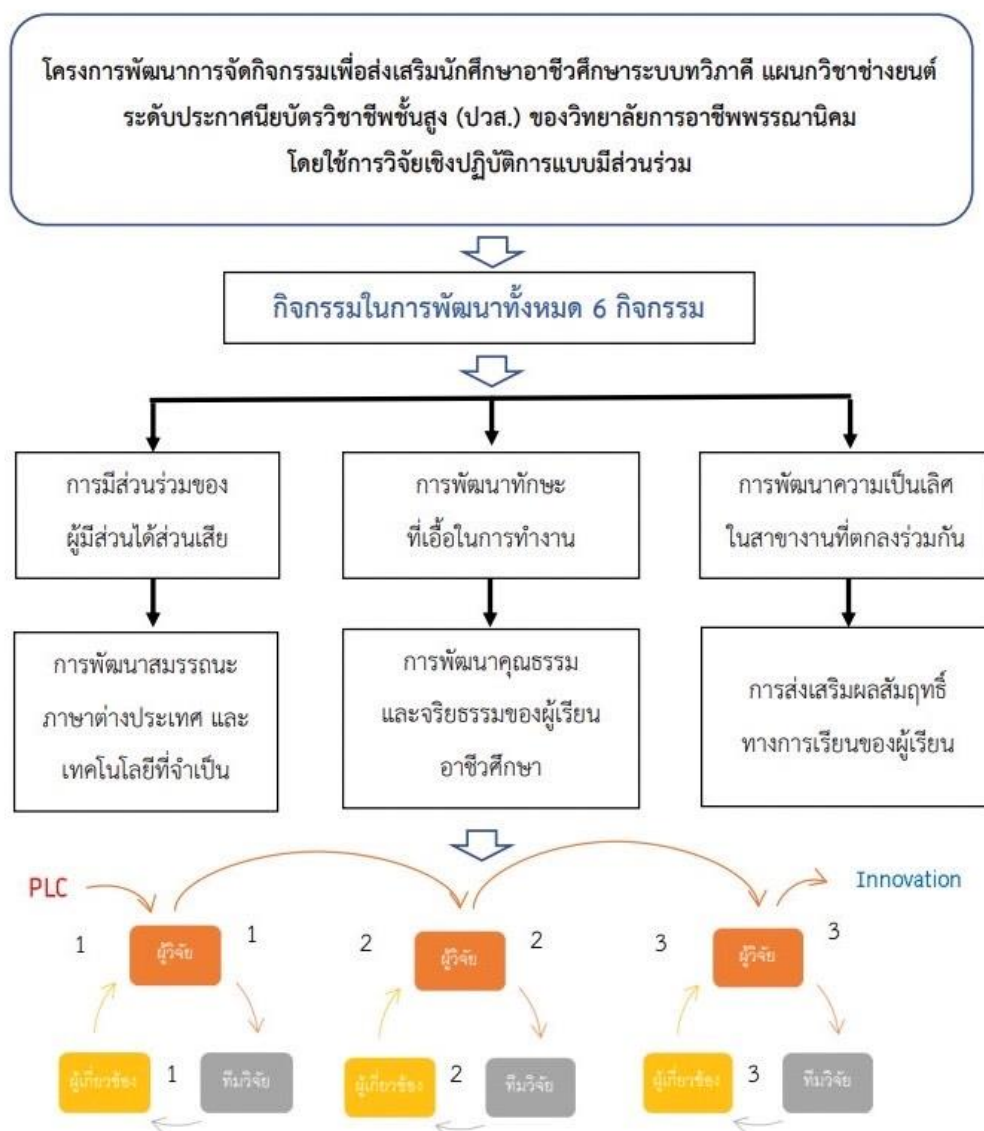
โครงการพัฒนาการจัดกิจกรรมเพื่อส่งเสริมนักศึกษาอาชีวศึกษาระบบทวิภาคี แผนกวิชาช่างยนต์ ระดับประกาศนียบัตรวิชาชีพชั้นสูง (ปวส.) ของวิทยาลัยการอาชีพพรรณานิคม โดยใช้การวิจัยเชิงปฏิบัติการแบบมีส่วนร่วม

กิจกรรมในการพัฒนาทั้งหมด 6 กิจกรรม

การมีส่วนร่วมของผู้มีส่วนได้ส่วนเสีย

การพัฒนาทักษะที่เอื้อในการทำงาน

การพัฒนาความเป็นเลิศในสาขางานที่ตกลงร่วมกัน

การพัฒนาสมรรถนะภาษาต่างประเทศ และเทคโนโลยีที่จำเป็น

การพัฒนาคุณธรรมและจริยธรรมของผู้เรียนอาชีวศึกษา

การส่งเสริมผลสัมฤทธิ์ทางการเรียนของผู้เรียน

PLC

Innovation

1 ผู้วิจัย 1

2 ผู้วิจัย 2

3 ผู้วิจัย 3

ผู้เกี่ยวข้อง 1 ทีมวิจัย

ผู้เกี่ยวข้อง 2 ทีมวิจัย

ผู้เกี่ยวข้อง 3 ทีมวิจัย